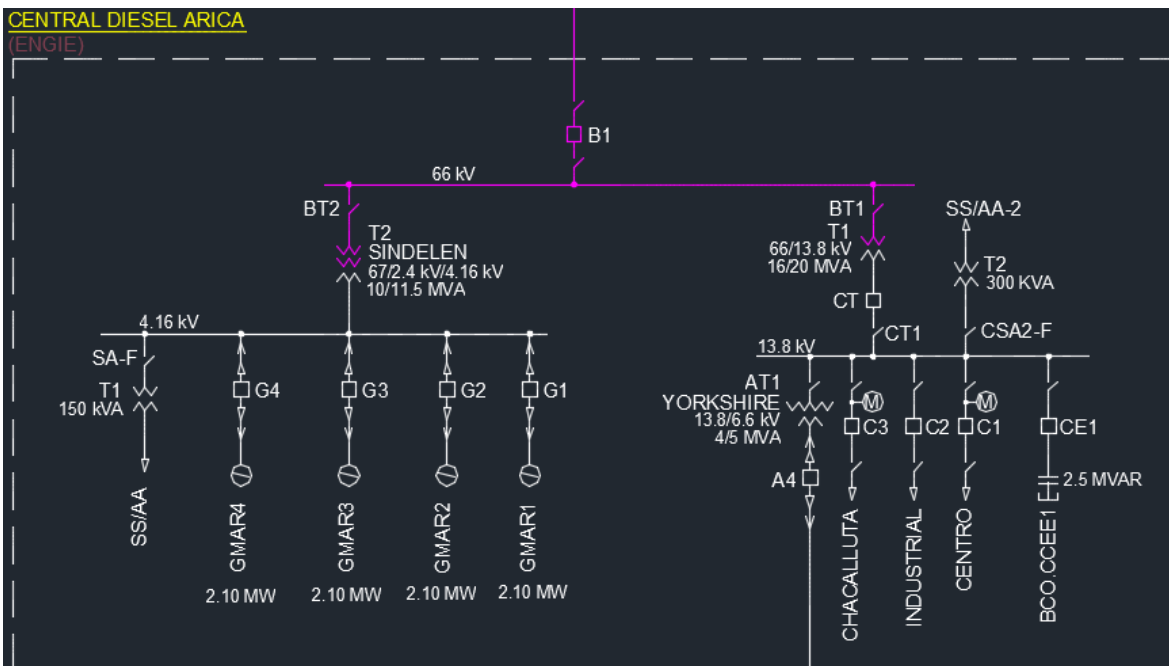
CENTRAL DIESEL ARICA
(ENGIE)

B1

66 kV

BT2

T2
SINDELEN
67/2.4 kV/4.16 kV
10/11.5 MVA

BT1
T1
66/13.8 kV
16/20 MVA

SS/AA-2

T2
300 KVA

CT

CT1

CSA2-F

4.16 kV

SA-F

T1
150 kVA

G4

G3

G2

G1

SS/AA

GMAR4

GMAR3

GMAR2

GMAR1

2.10 MW

2.10 MW

2.10 MW

2.10 MW

13.8 kV

AT1
YORKSHIRE
13.8/6.6 kV
4/5 MVA

M

C3

C2

M

C1

CE1

2.5 MVAR

A4

CHACALLUTA

INDUSTRIAL

CENTRO

BCO.CCEE1